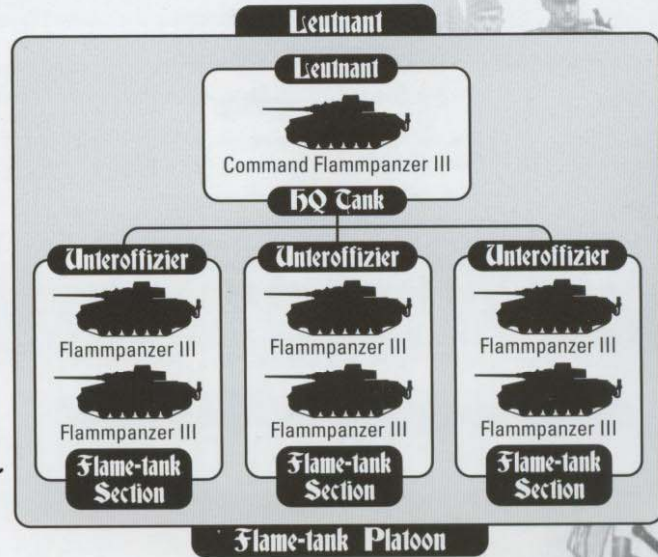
Leutnant

Leutnant

Command Flammpanzer III

HQ Tank

Unteroffizier

Flammpanzer III

Flammpanzer III

Flame-tank Section

Unteroffizier

Flammpanzer III

Flammpanzer III

Flame-tank Section

Unteroffizier

Flammpanzer III

Flammpanzer III

Flame-tank Section

Flame-tank Platoon